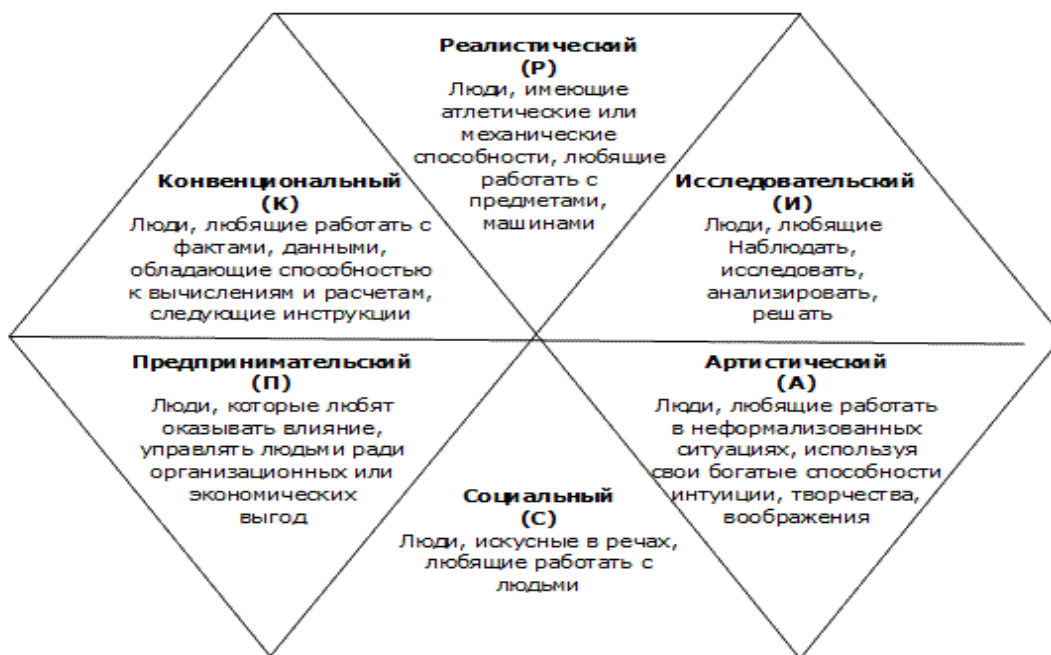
Реалистический
(Р)
Люди, имеющие атлетические или механические способности, любящие работать с предметами, машинами

Конвенциональный
(К)
Люди, любящие работать с фактами, данными, обладающие способностью к вычислениям и расчетам, следующие инструкции

Исследовательский
(И)
Люди, любящие Наблюдать, исследовать, анализировать, решать

Предпринимательский
(П)
Люди, которые любят оказывать влияние, управлять людьми ради организационных или экономических выгод

Артистический
(А)
Люди, любящие работать в неформализованных ситуациях, используя свои богатые способности интуиции, творчества, воображения

Социальный
(С)
Люди, искусные в речах, любящие работать с людьми